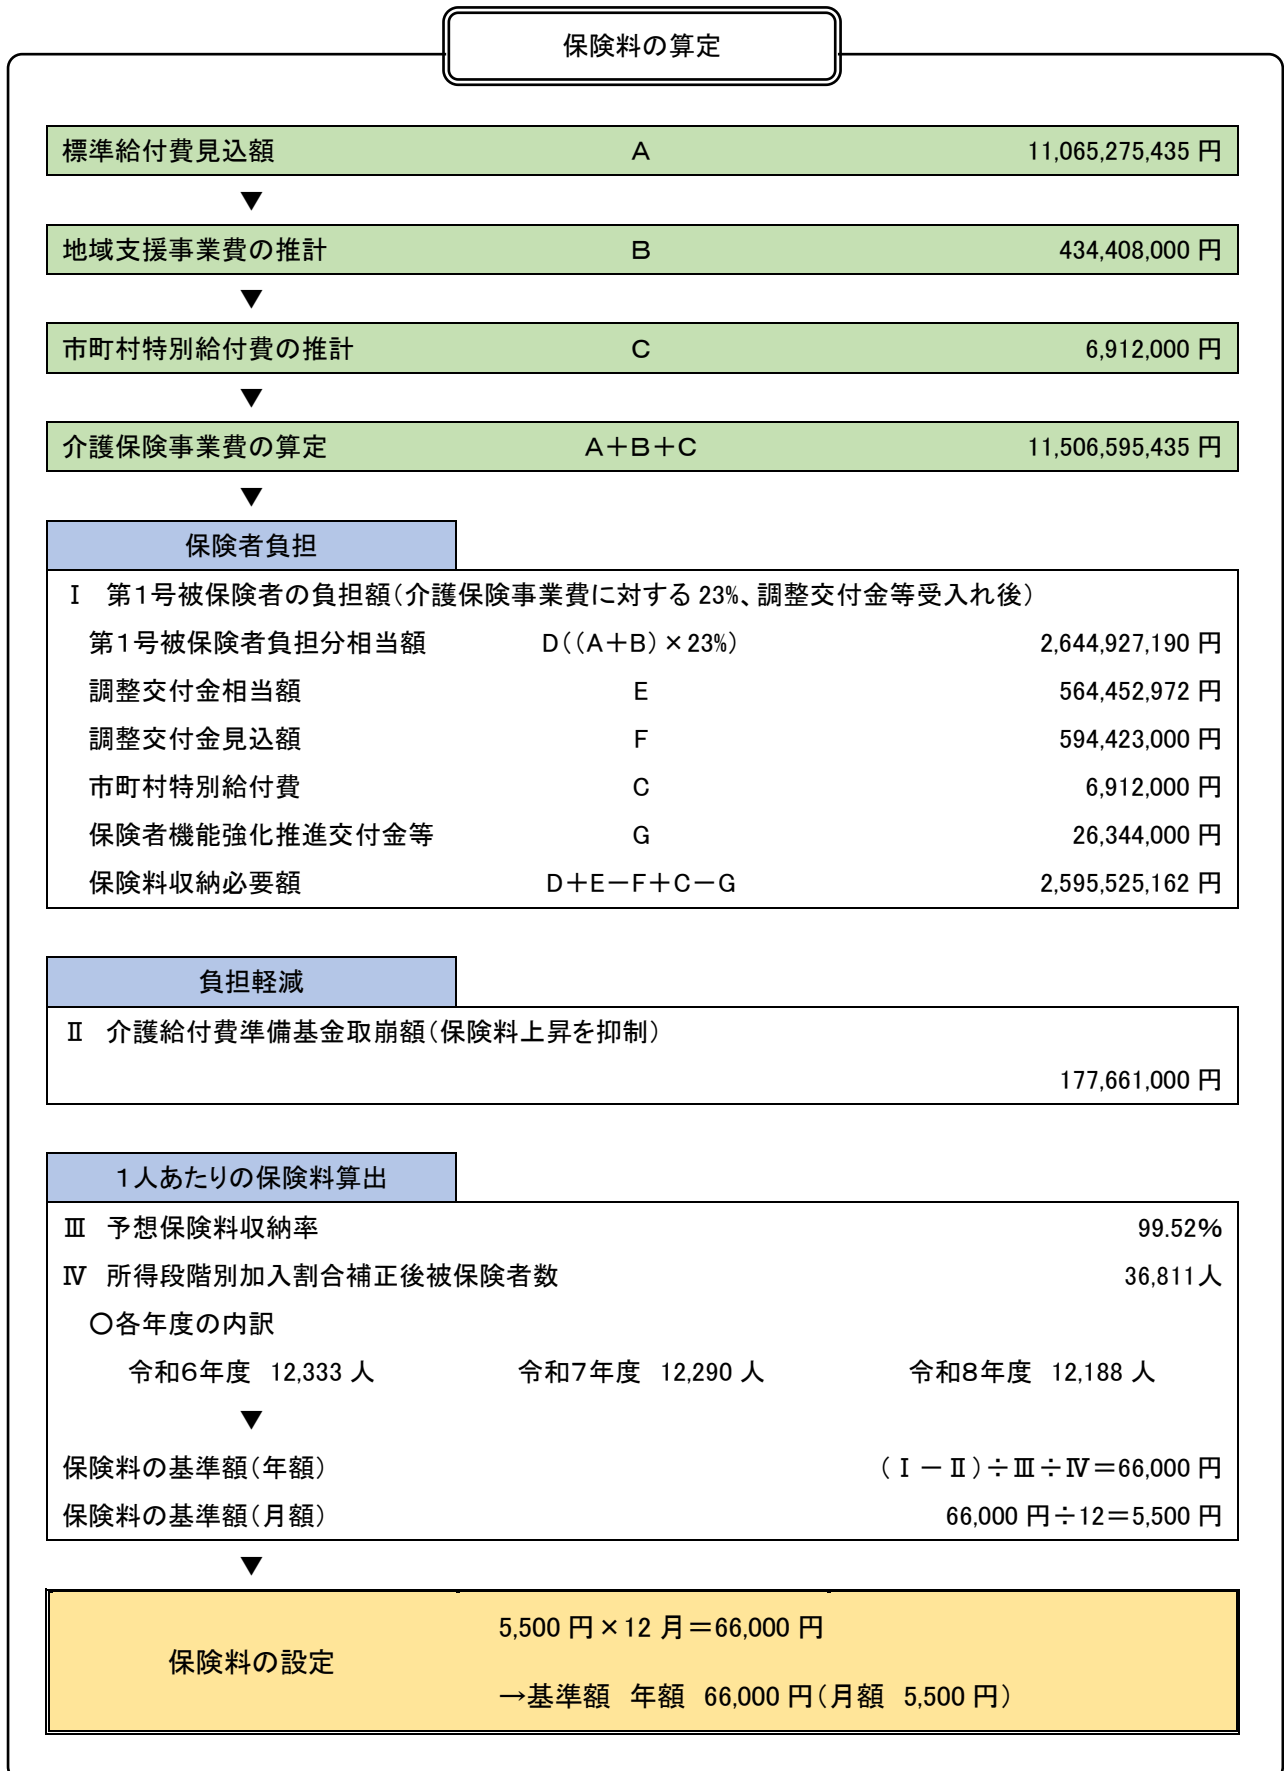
保険料の算定

| 標準給付費見込額 | A | 11,065,275,435 円 |
|---|---|---|

▼

| 地域支援事業費の推計 | B | 434,408,000 円 |
|---|---|---|

▼

| 市町村特別給付費の推計 | C | 6,912,000 円 |
|---|---|---|

▼

| 介護保険事業費の算定 | A＋B＋C | 11,506,595,435 円 |
|---|---|---|

▼

保険者負担

Ⅰ 第1号被保険者の負担額（介護保険事業費に対する 23%、調整交付金等受入れ後）

| 第1号被保険者負担分相当額 | D（（A＋B）×23%） | 2,644,927,190 円 |
|---|---|---|
| 調整交付金相当額 | E | 564,452,972 円 |
| 調整交付金見込額 | F | 594,423,000 円 |
| 市町村特別給付費 | C | 6,912,000 円 |
| 保険者機能強化推進交付金等 | G | 26,344,000 円 |
| 保険料収納必要額 | D＋E－F＋C－G | 2,595,525,162 円 |

負担軽減

Ⅱ 介護給付費準備基金取崩額（保険料上昇を抑制）

177,661,000 円

1人あたりの保険料算出

Ⅲ 予想保険料収納率 99.52%

Ⅳ 所得段階別加入割合補正後被保険者数 36,811人

○各年度の内訳

令和6年度 12,333 人　令和7年度 12,290 人　令和8年度 12,188 人

▼

保険料の基準額（年額） （Ⅰ－Ⅱ）÷Ⅲ÷Ⅳ＝66,000 円

保険料の基準額（月額） 66,000 円÷12＝5,500 円

▼

保険料の設定

5,500 円×12 月＝66,000 円

→基準額 年額 66,000 円（月額 5,500 円）